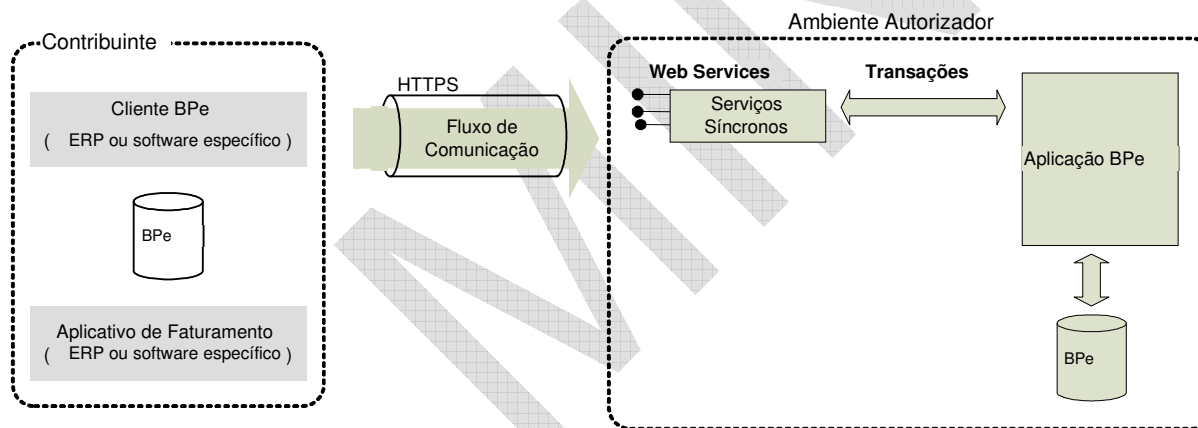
Contribuinte

Cliente BPe
( ERP ou software específico )

BPe

Aplicativo de Faturamento
( ERP ou software específico )

HTTPS

Fluxo de Comunicação

Ambiente Autorizador

Web Services

Transações

Serviços Síncronos

Aplicação BPe

BPe